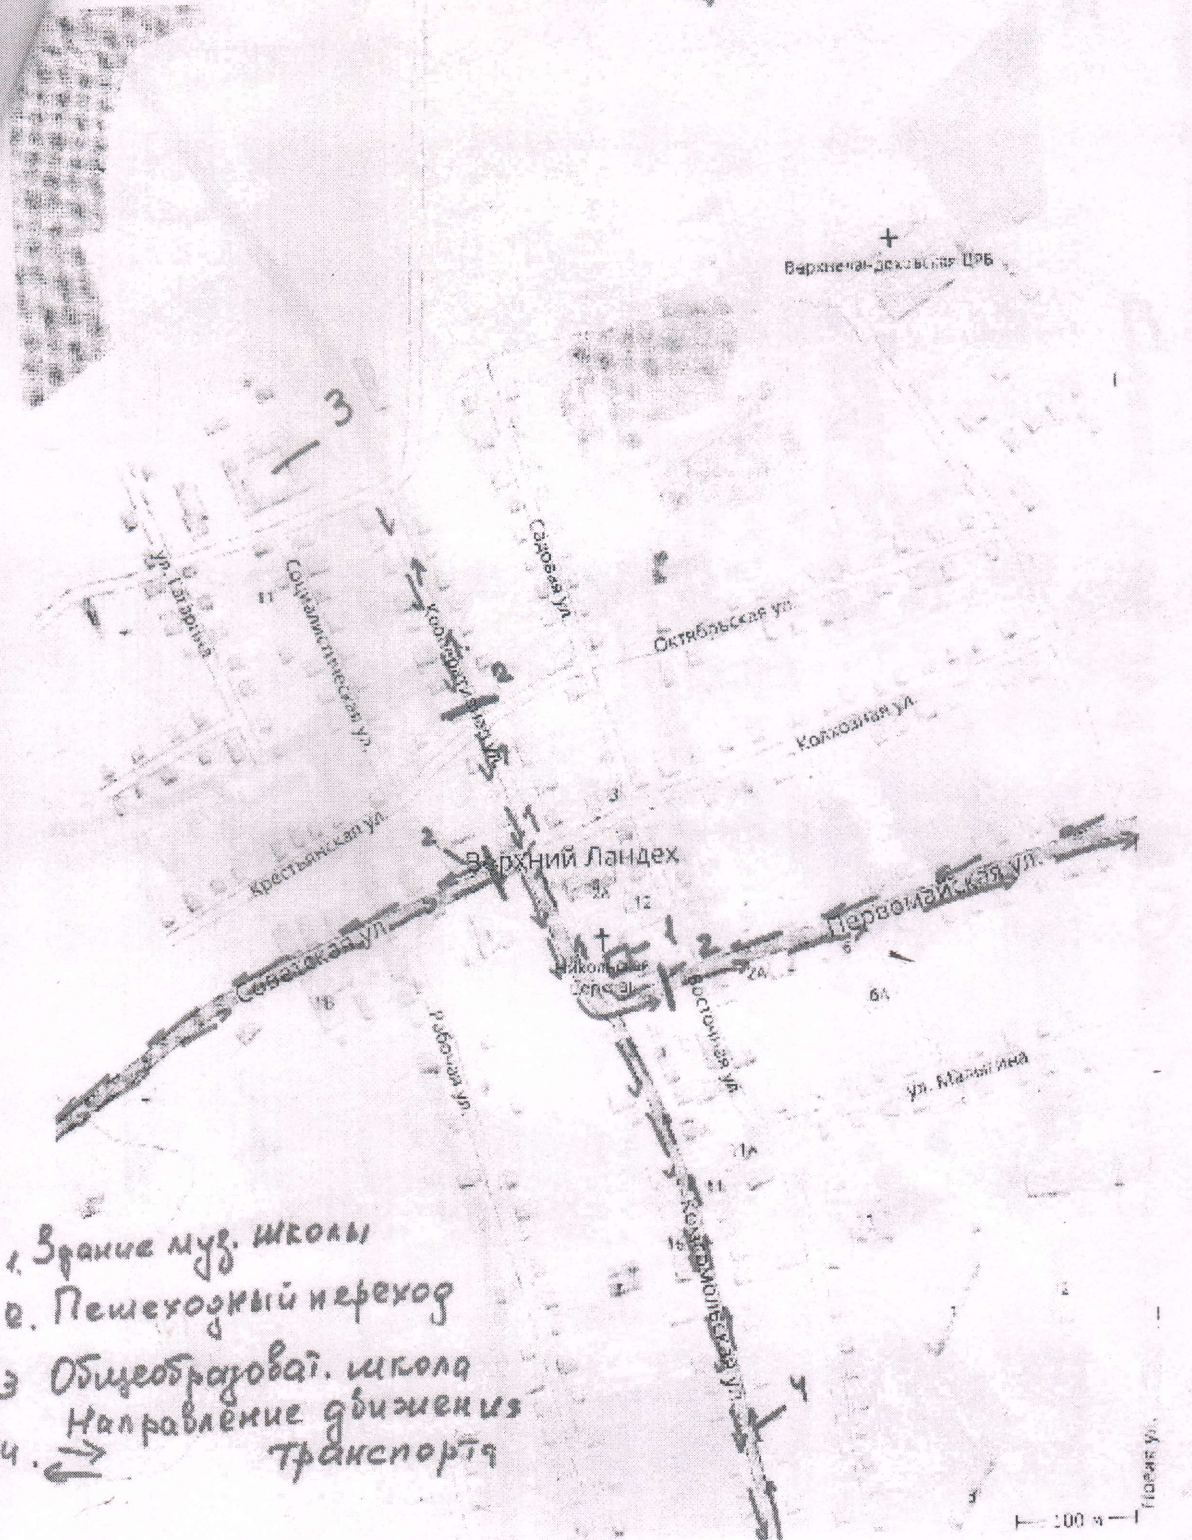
Верхнеландеховская ЦРБ

3

ул. Гагарина

Социалистическая ул.

Кооперативная ул.

Садовая ул.

Октябрьская ул.

Колхозная ул.

2

1

3

Крестьянская ул.

2

Верхний Ландех

12

1

2

Первомайская ул.

Советская ул.

Никольская Церковь

Восточная ул.

24

6

6А

Рабочая ул.

ул. Малыгина

Комсомольская ул.

11

4

Новая ул.

100 м

1. Здание муз. школы
2. Пешеходный переход
3. Общеобразоват. школа
4. ⇄ Направление движения транспорта